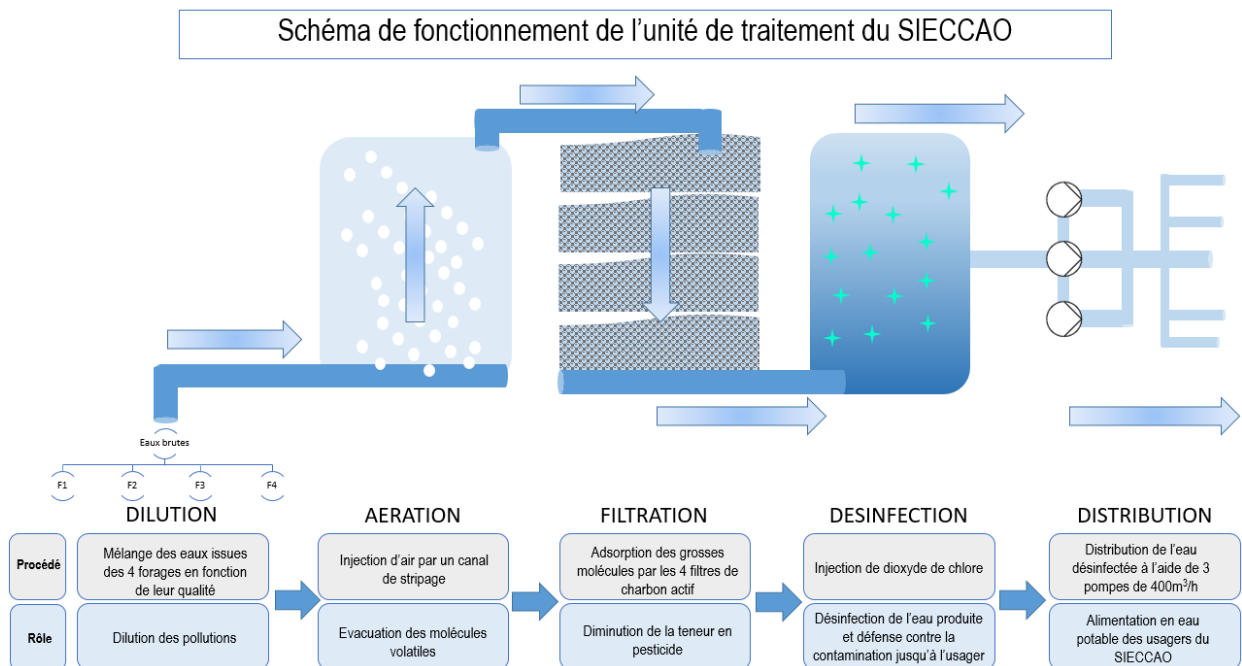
Schéma de fonctionnement de l’unité de traitement du SIECCAO

Eaux brutes

F1 F2 F3 F4

| | DILUTION | AERATION | FILTRATION | DESINFECTION | DISTRIBUTION |
|---|---|---|---|---|---|
| Procédé | Mélange des eaux issues des 4 forages en fonction de leur qualité | Injection d’air par un canal de stripage | Adsorption des grosses molécules par les 4 filtres de charbon actif | Injection de dioxyde de chlore | Distribution de l’eau désinfectée à l’aide de 3 pompes de 400m$^3$/h |
| Rôle | Dilution des pollutions | Evacuation des molécules volatiles | Diminution de la teneur en pesticide | Désinfection de l’eau produite et défense contre la contamination jusqu’à l’usager | Alimentation en eau potable des usagers du SIECCAO |